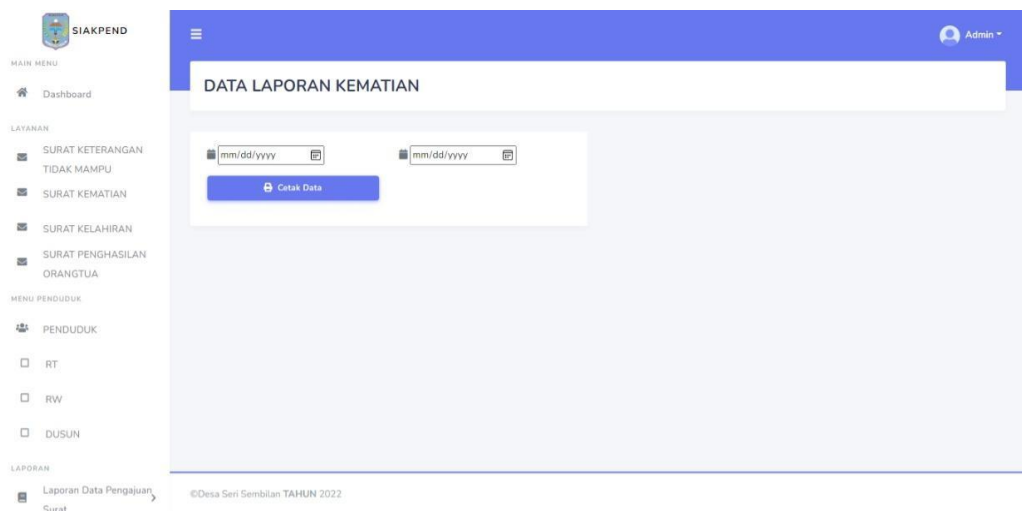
SIAKPEND

MAIN MENU

Dashboard

LAYANAN

SURAT KETERANGAN TIDAK MAMPU

SURAT KEMATIAN

SURAT KELAHIRAN

SURAT PENGHASILAN ORANGTUA

MENU PENDUDUK

PENDUDUK

RT

RW

DUSUN

LAPORAN

Laporan Data Pengajuan Surat

Admin

DATA LAPORAN KEMATIAN

mm/dd/yyyy

mm/dd/yyyy

Cetak Data

©Desa Seri Sembilan TAHUN 2022